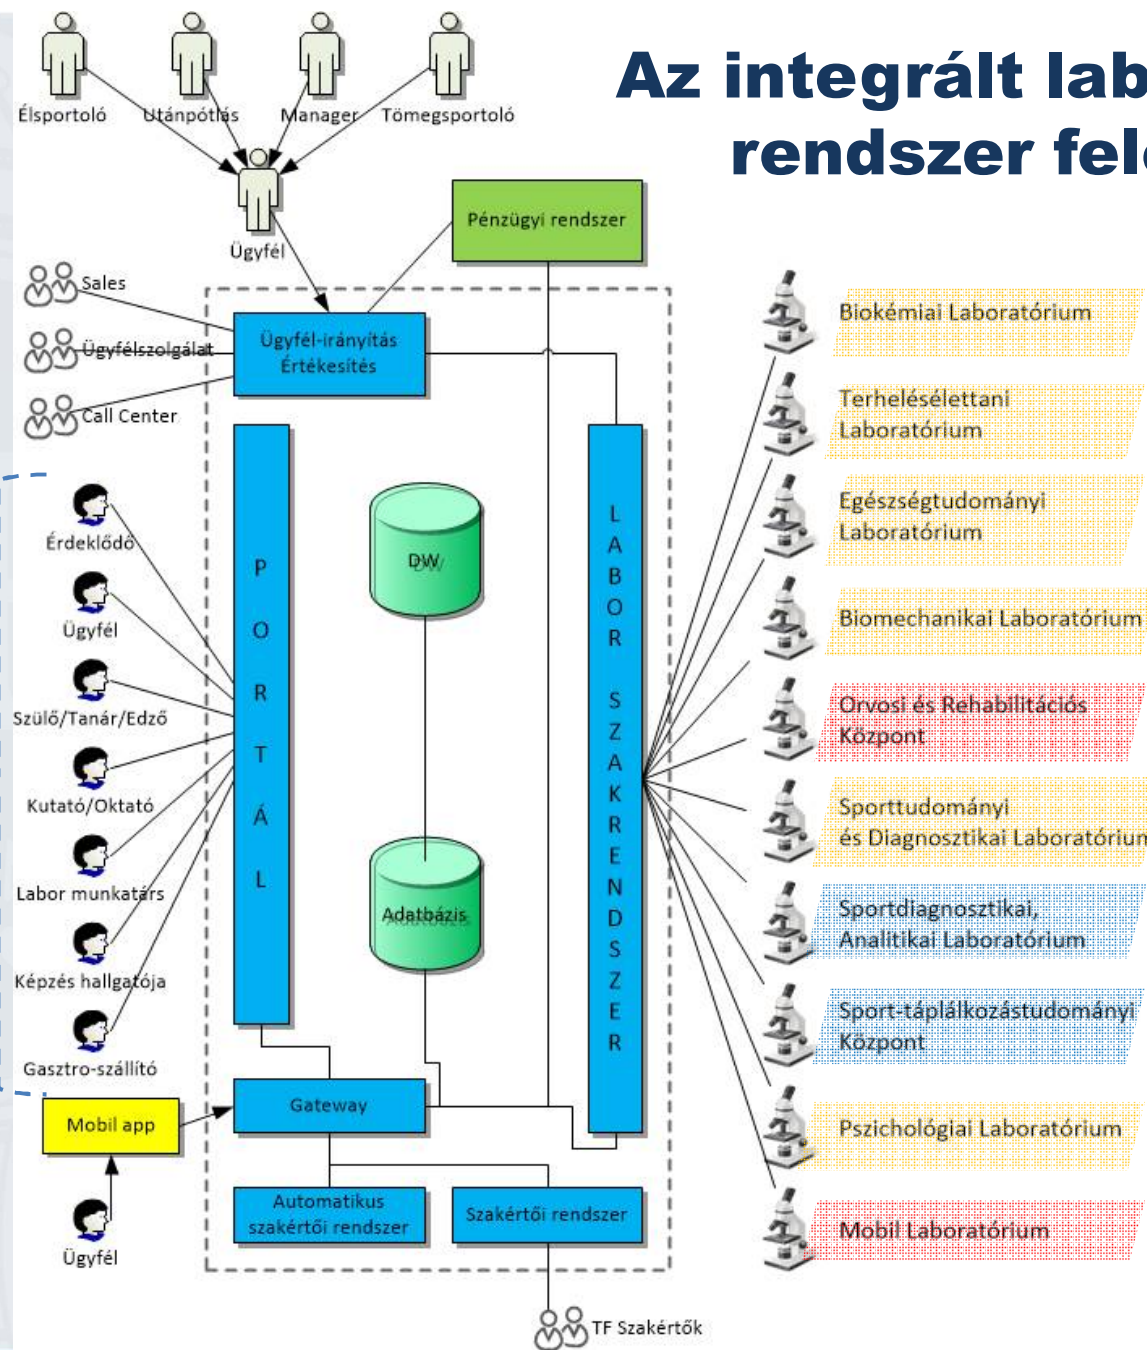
Az integrált lab
rendszer fel

Élsportoló
Utánpótlás
Manager
Tömegsportoló
Ügyfél
Pénzügyi rendszer
Sales
Ügyfélszolgálat
Call Center
Ügyfél-irányítás
Értékesítés
Érdeklődő
Ügyfél
Szülő/Tanár/Edző
Kutató/Oktató
Labor munkatárs
Képzés hallgatója
Gasztro-szállító
P O R T Á L
DW
Adatbázis
L A B O R S Z A K R E N D S Z E R
Mobil app
Gateway
Ügyfél
Automatikus szakértői rendszer
Szakértői rendszer
TF Szakértők
Biokémiai Laboratórium
Terheléséltani Laboratórium
Egészségtudományi Laboratórium
Biomechanikai Laboratórium
Orvosi és Rehabilitációs Központ
Sporttudományi és Diagnosztikai Laboratórium
Sportdiagnosztikai, Analitikai Laboratórium
Sport-táplálkozástudományi Központ
Pszichológiai Laboratórium
Mobil Laboratórium